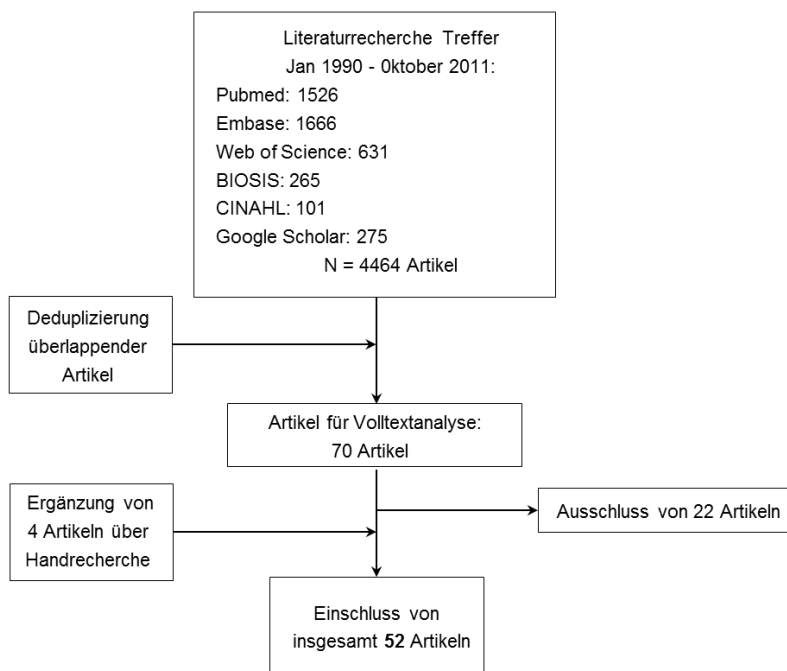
Literaturrecherche Treffer
Jan 1990 - 0ktober 2011:
Pubmed: 1526
Embase: 1666
Web of Science: 631
BIOSIS: 265
CINAHL: 101
Google Scholar: 275
N = 4464 Artikel

Deduplizierung überlappender Artikel

Artikel für Volltextanalyse:
70 Artikel

Ergänzung von 4 Artikeln über Handrecherche

Ausschluss von 22 Artikeln

Einschluss von insgesamt **52** Artikeln